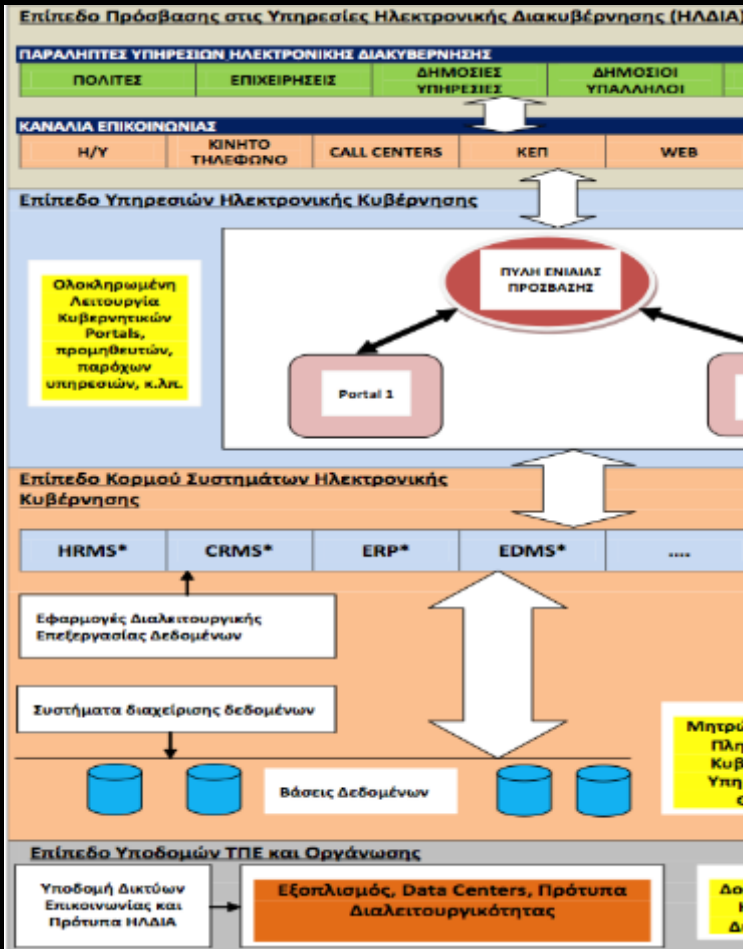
Επίπεδο Πρόσβασης στις Υπηρεσίες Ηλεκτρονικής Διακυβέρνησης (ΗΛΔΙΑ)

ΠΑΡΑΛΗΠΤΕΣ ΥΠΗΡΕΣΙΩΝ ΗΛΕΚΤΡΟΝΙΚΗΣ ΔΙΑΚΥΒΕΡΝΗΣΗΣ

| ΠΟΛΙΤΕΣ | ΕΠΙΧΕΙΡΗΣΕΙΣ | ΔΗΜΟΣΙΕΣ ΥΠΗΡΕΣΙΕΣ | ΔΗΜΟΣΙΟΙ ΥΠΑΛΛΗΛΟΙ |
|---|---|---|---|

ΚΑΝΑΛΙΑ ΕΠΙΚΟΙΝΩΝΙΑΣ

| Η/Υ | ΚΙΝΗΤΟ ΤΗΛΕΦΩΝΟ | CALL CENTERS | ΚΕΠ | WEB |
|---|---|---|---|---|

Επίπεδο Υπηρεσιών Ηλεκτρονικής Κυβέρνησης

Ολοκληρωμένη Λειτουργία Κυβερνητικών Portals, προμηθευτών, παρόχων υπηρεσιών, κ.λπ.

ΠΥΛΗ ΕΝΙΑΙΑΣ ΠΡΟΣΒΑΣΗΣ

Portal 1

Επίπεδο Κορμού Συστημάτων Ηλεκτρονικής Κυβέρνησης

| HRMS* | CRMS* | ERP* | EDMS* | .... |
|---|---|---|---|---|

Εφαρμογές Διαλειτουργικής Επεξεργασίας Δεδομένων

Συστήματα διαχείρισης δεδομένων

Βάσεις Δεδομένων

Μητρώ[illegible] Πλη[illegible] Κυβ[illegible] Υπη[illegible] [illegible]

Επίπεδο Υποδομών ΤΠΕ και Οργάνωσης

Υποδομή Δικτύων Επικοινωνίας και Πρότυπα ΗΛΔΙΑ

Εξοπλισμός, Data Centers, Πρότυπα Διαλειτουργικότητας

Δο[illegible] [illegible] Δ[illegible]